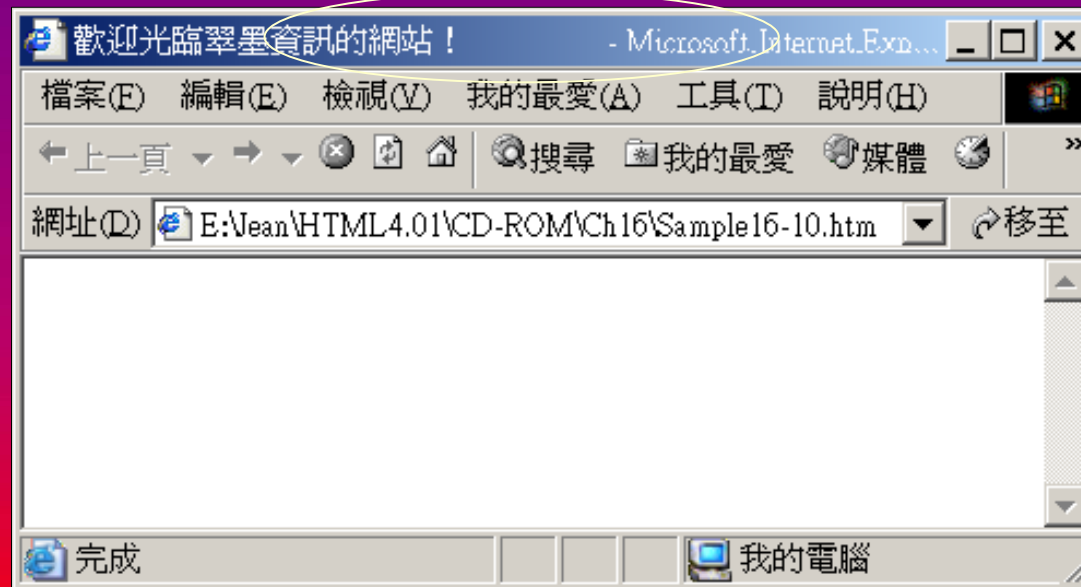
歡迎光臨翠墨資訊的網站！ - Microsoft Internet Exp...

檔案(F) 編輯(E) 檢視(V) 我的最愛(A) 工具(T) 說明(H)

上一頁 搜尋 我的最愛 媒體

網址(D) E:\Jean\HTML4.01\CD-ROM\Ch16\Sample16-10.htm 移至

完成 我的電腦